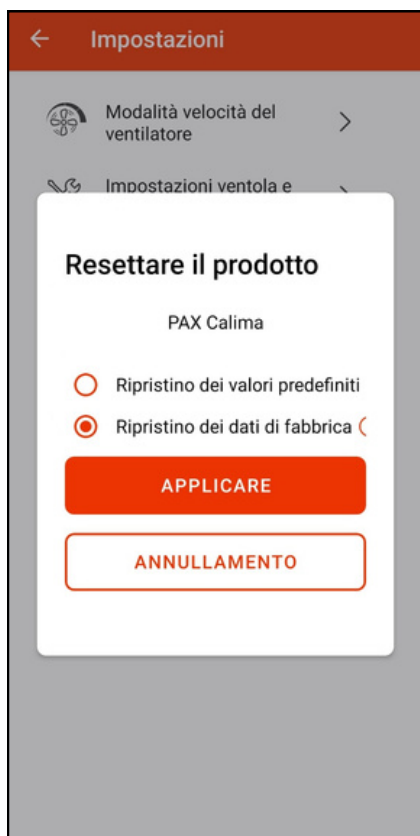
← Impostazioni

Modalità velocità del ventilatore >

Impostazioni ventola e

Resettare il prodotto

PAX Calima

Ripristino dei valori predefiniti

Ripristino dei dati di fabbrica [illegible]

APPLICARE

ANNULLAMENTO